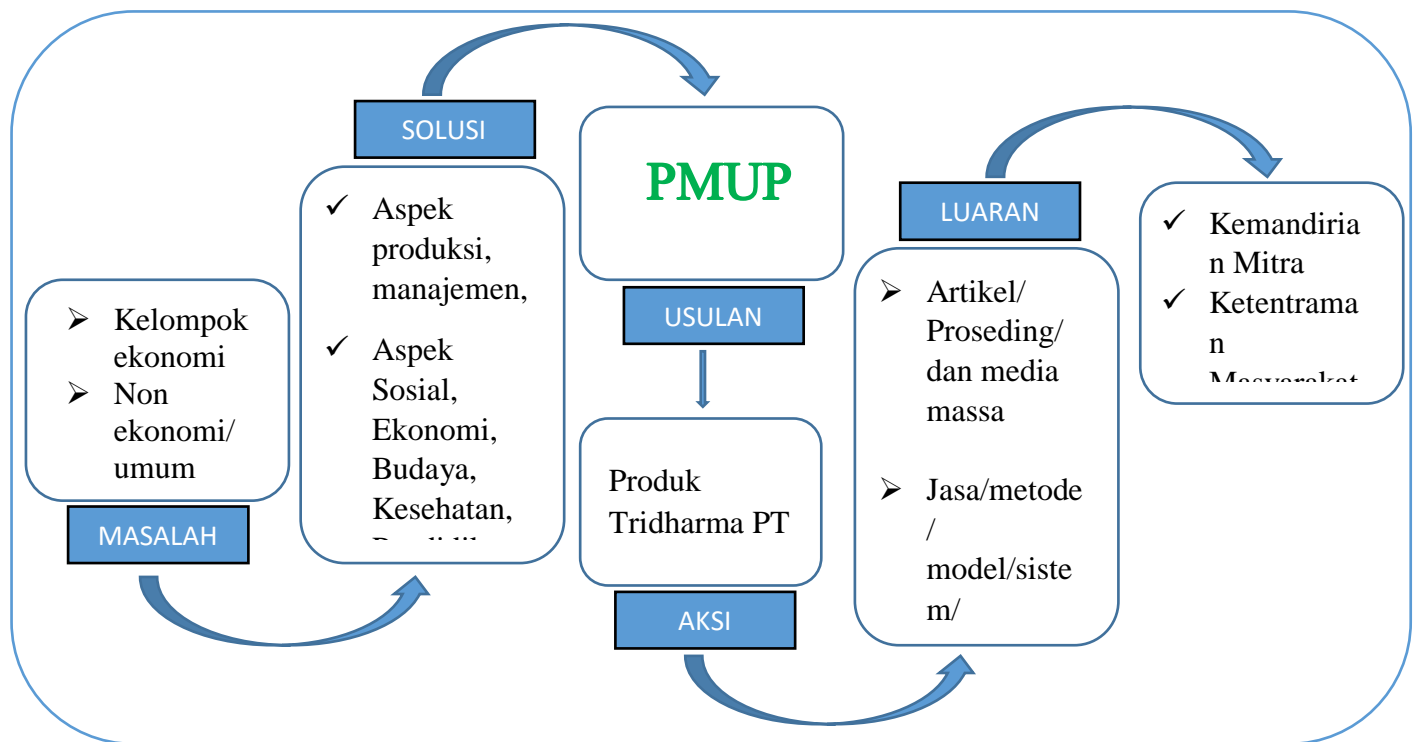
➢ Kelompok ekonomi
➢ Non ekonomi/ umum

MASALAH

SOLUSI

✓ Aspek produksi, manajemen,
✓ Aspek Sosial, Ekonomi, Budaya, Kesehatan, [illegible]

PMUP

USULAN

Produk Tridharma PT

AKSI

LUARAN

➢ Artikel/ Proseding/ dan media massa
➢ Jasa/metode/ model/sistem/

✓ Kemandirian Mitra
✓ Ketentraman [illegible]